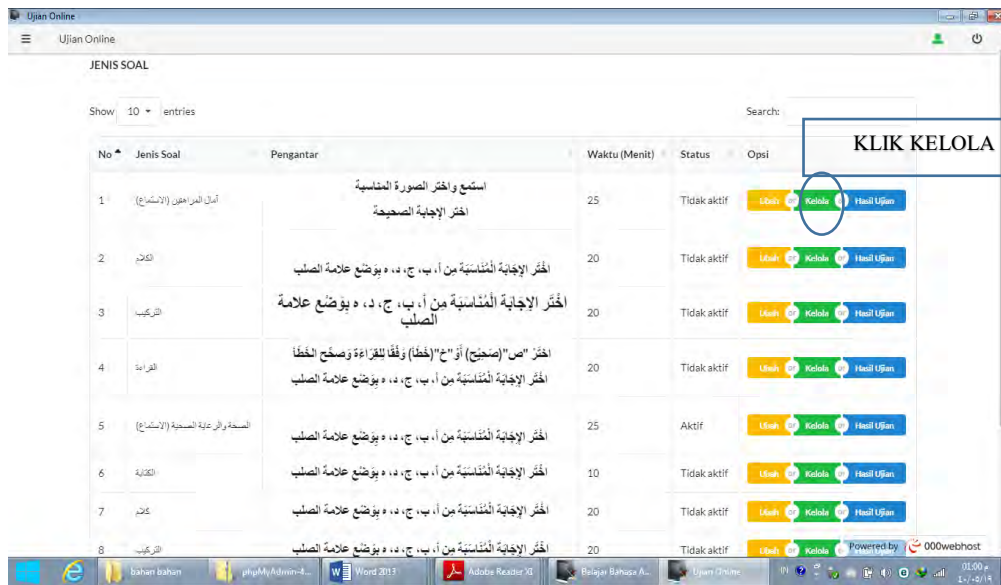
Ujian Online

Ujian Online

JENIS SOAL

Show 10 entries

Search:

KLIK KELOLA

| No | Jenis Soal | Pengantar | Waktu (Menit) | Status | Opsi |
|---|---|---|---|---|---|
| 1 | آمال المراهقين (الاستماع) | استمع واختر الصورة المناسبة اختر الإجابة الصحيحة | 25 | Tidak aktif | Ubah or Kelola or Hasil Ujian |
| 2 | الكلام | اخْتَرِ الإجابة المُنَاسَبَة من أ، ب، ج، د، ه بوضع علامة الصلب | 20 | Tidak aktif | Ubah or Kelola or Hasil Ujian |
| 3 | التركيب | اخْتَرِ الإجابة المُنَاسَبَة من أ، ب، ج، د، ه بوضع علامة الصلب | 20 | Tidak aktif | Ubah or Kelola or Hasil Ujian |
| 4 | القراءة | اختر "ص"(صَحِيْح) أوْ"خ"(خطأ) وفْقًا للقراءة وصحّح الخطأ اخْتَرِ الإجابة المُنَاسَبَة من أ، ب، ج، د، ه بوضع علامة الصلب | 20 | Tidak aktif | Ubah or Kelola or Hasil Ujian |
| 5 | الصحة والرعاية الصحية (الاستماع) | اخْتَرِ الإجابة المُنَاسَبَة من أ، ب، ج، د، ه بوضع علامة الصلب | 25 | Aktif | Ubah or Kelola or Hasil Ujian |
| 6 | الكتابة | اخْتَرِ الإجابة المُنَاسَبَة من أ، ب، ج، د، ه بوضع علامة الصلب | 10 | Tidak aktif | Ubah or Kelola or Hasil Ujian |
| 7 | كلام | اخْتَرِ الإجابة المُنَاسَبَة من أ، ب، ج، د، ه بوضع علامة الصلب | 20 | Tidak aktif | Ubah or Kelola or Hasil Ujian |
| 8 | التركيب | اخْتَرِ الإجابة المُنَاسَبَة من أ، ب، ج، د، ه بوضع علامة الصلب | 20 | Tidak aktif | Ubah or Kelola |

Powered by 000webhost

bahan bahan | phpMyAdmin-4... | Word 2013 | Adobe Reader XI | Belajar Bahasa A... | Ujian Online

IN 01:00 م
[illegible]